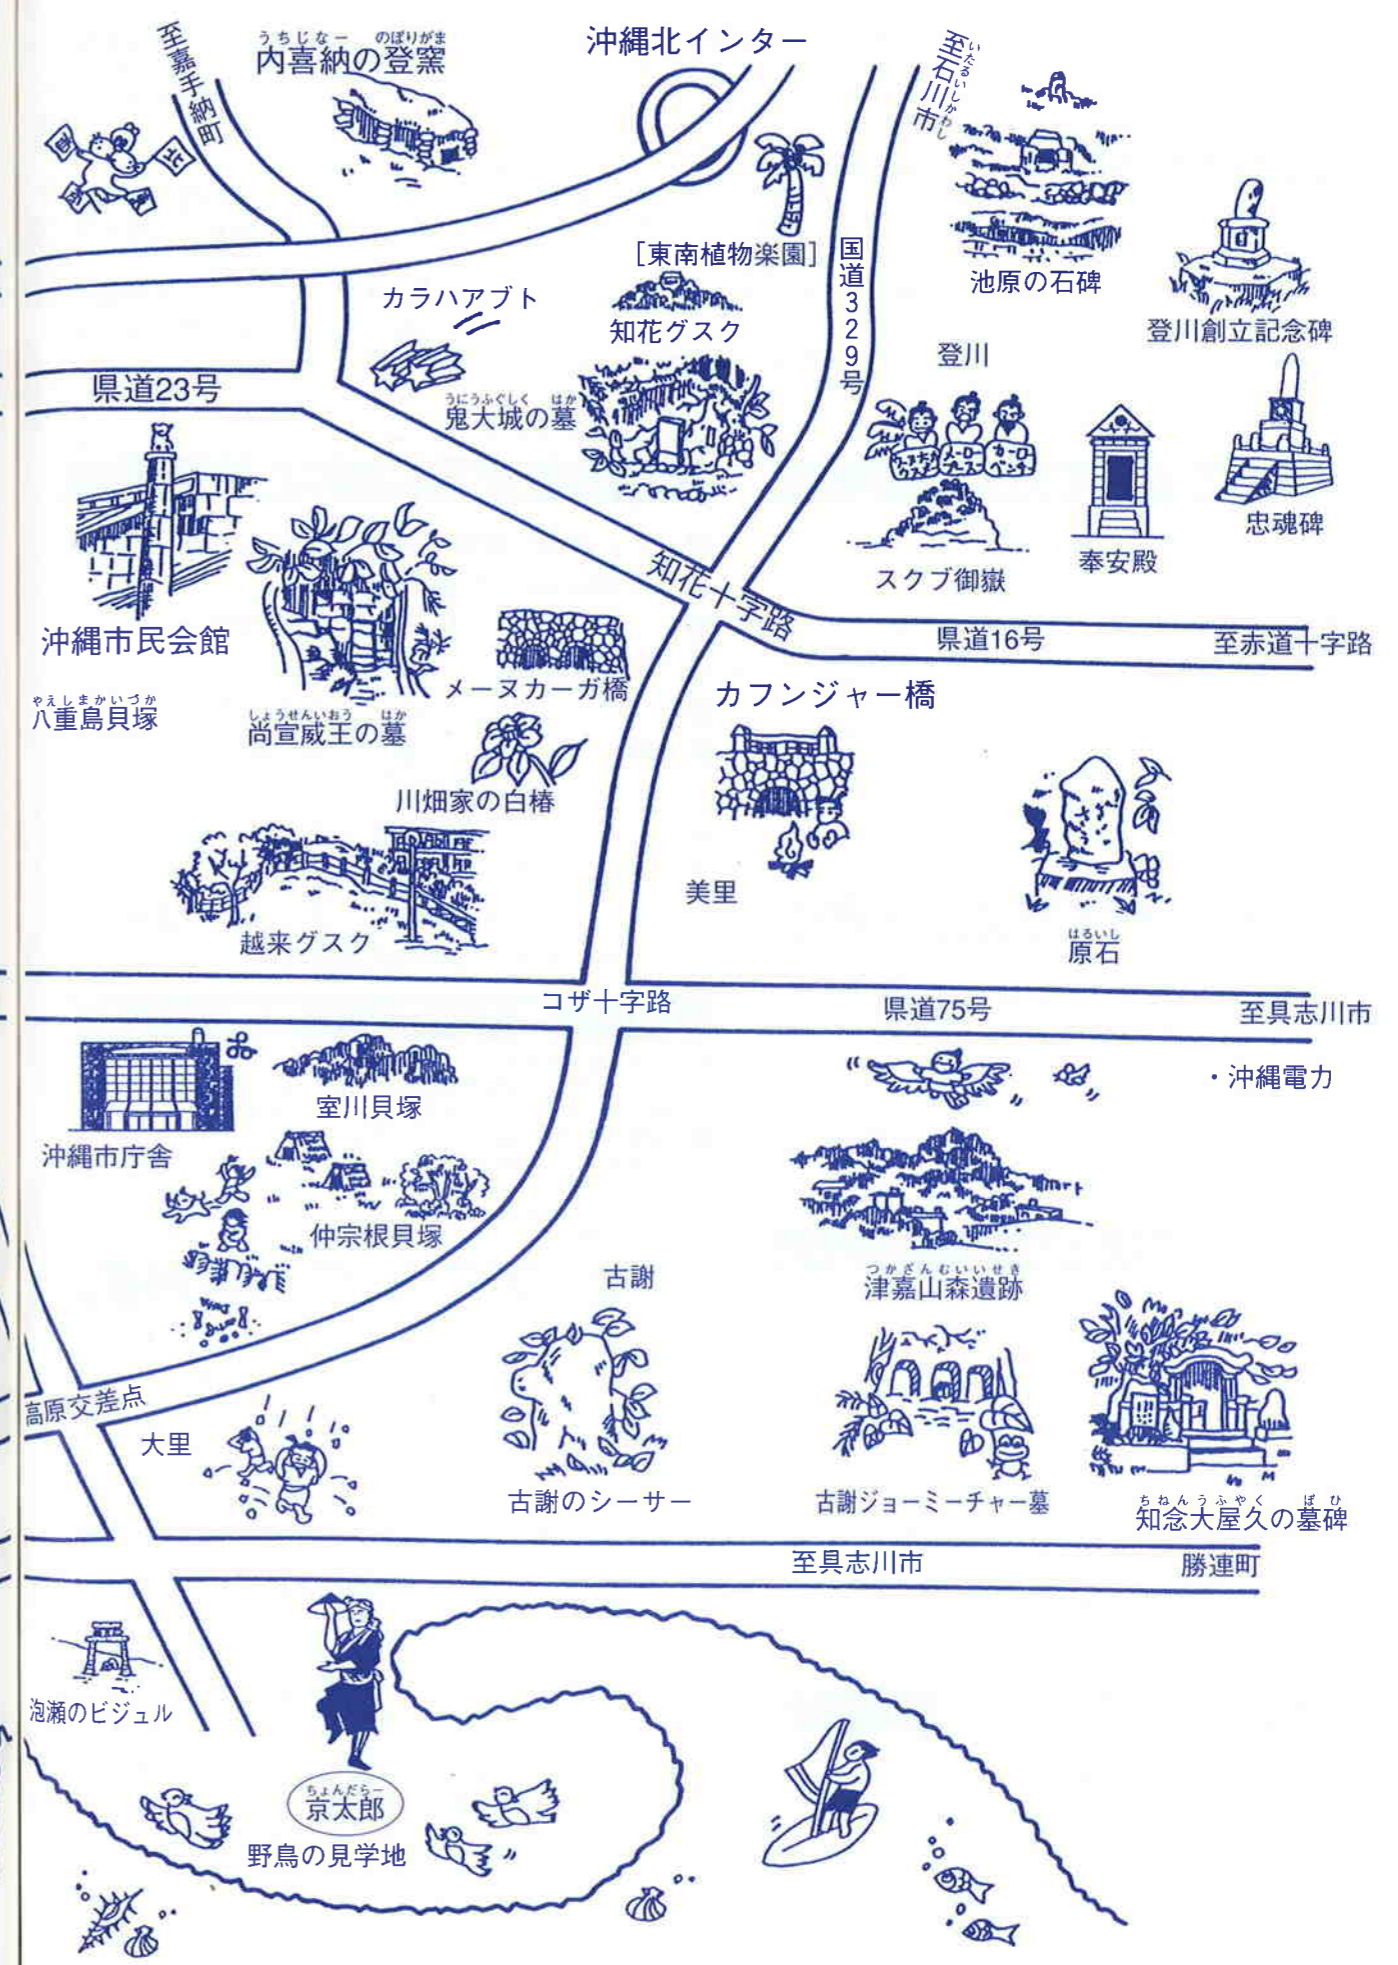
至嘉手納町

内喜納の登窯

沖縄北インター

至石川市

[東南植物楽園]

国道329号

池原の石碑

登川創立記念碑

カラハアブト

知花グスク

登川

県道23号

鬼大城の墓

カーミーチャー メーローチェー カーローベンチ

忠魂碑

奉安殿

スクブ御嶽

沖縄市民会館

知花十字路

県道16号

至赤道十字路

メーヌカーガ橋

カフンジャー橋

八重島貝塚

尚宣威王の墓

川畑家の白椿

美里

越来グスク

原石

コザ十字路

県道75号

至具志川市

・沖縄電力

室川貝塚

沖縄市庁舎

仲宗根貝塚

古謝

津嘉山森遺跡

高原交差点

大里

古謝のシーサー

古謝ジョーミーチャー墓

知念大屋久の墓碑

至具志川市

勝連町

泡瀬のビジュル

京太郎

野鳥の見学地